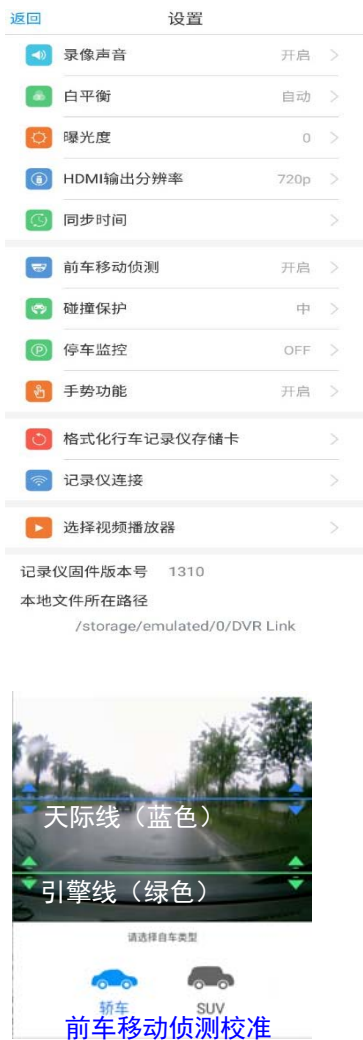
返回 设置

录像声音 开启 >

白平衡 自动 >

曝光度 0 >

HDMI输出分辨率 720p >

同步时间 >

前车移动侦测 开启 >

碰撞保护 中 >

停车监控 OFF >

手势功能 开启 >

格式化行车记录仪存储卡 >

记录仪连接 >

选择视频播放器 >

记录仪固件版本号 1310

本地文件所在路径

/storage/emulated/0/DVR Link

天际线（蓝色）

引擎线（绿色）

请选择自车类型

轿车 SUV

前车移动侦测校准